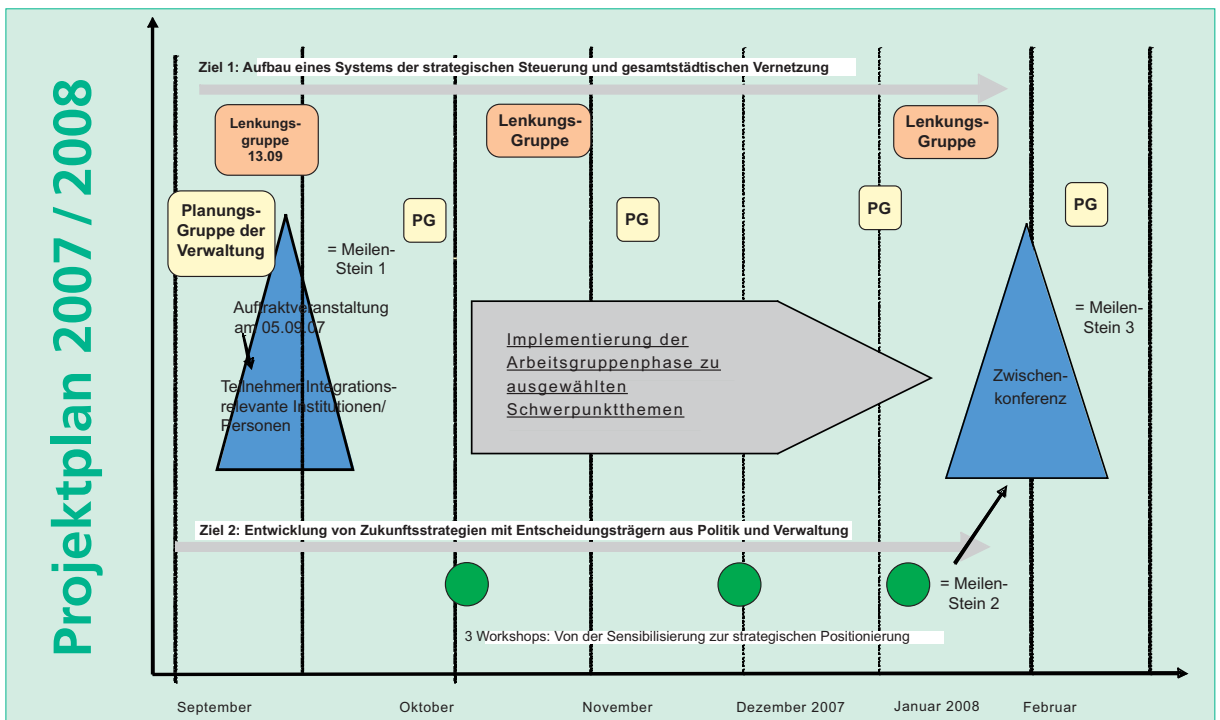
Projektplan 2007 / 2008

Ziel 1: Aufbau eines Systems der strategischen Steuerung und gesamtstädtischen Vernetzung

Lenkungsgruppe 13.09

Lenkungs-Gruppe

Lenkungs-Gruppe

Planungs-Gruppe der Verwaltung

PG

PG

PG

PG

= Meilen-Stein 1

Auftraktveranstaltung am 05.09.07

Teilnehmer Integrations-relevante Institutionen/ Personen

Implementierung der Arbeitsgruppenphase zu ausgewählten Schwerpunktthemen

= Meilen-Stein 3

Zwischen-konferenz

Ziel 2: Entwicklung von Zukunftsstrategien mit Entscheidungsträgern aus Politik und Verwaltung

= Meilen-Stein 2

3 Workshops: Von der Sensibilisierung zur strategischen Positionierung

September

Oktober

November

Dezember 2007

Januar 2008

Februar